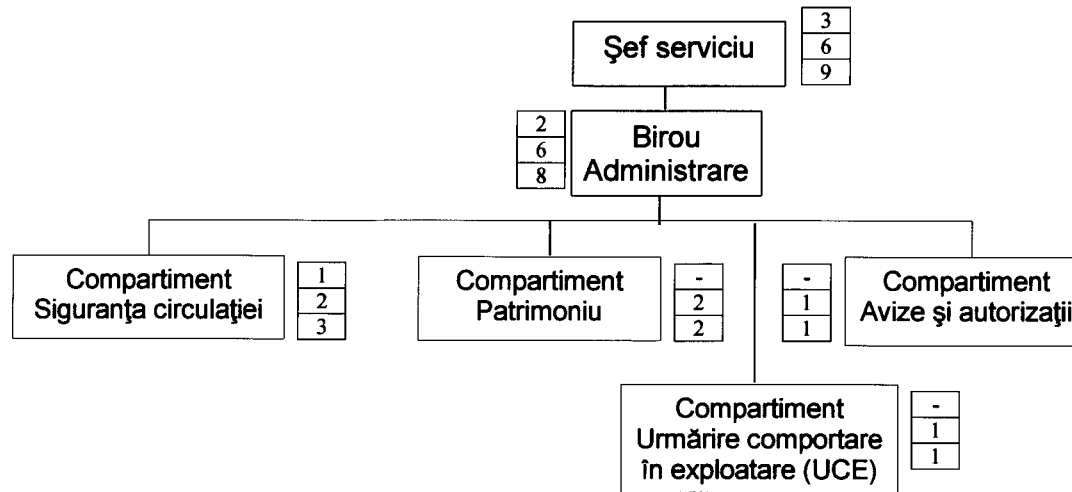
Şef serviciu
3
6
9

2
6
8
Birou Administrare

Compartiment Siguranţa circulaţiei
1
2
3

Compartiment Patrimoniu
-
2
2

-
1
1
Compartiment Avize şi autorizaţii

Compartiment Urmărire comportare în exploatare (UCE)
-
1
1